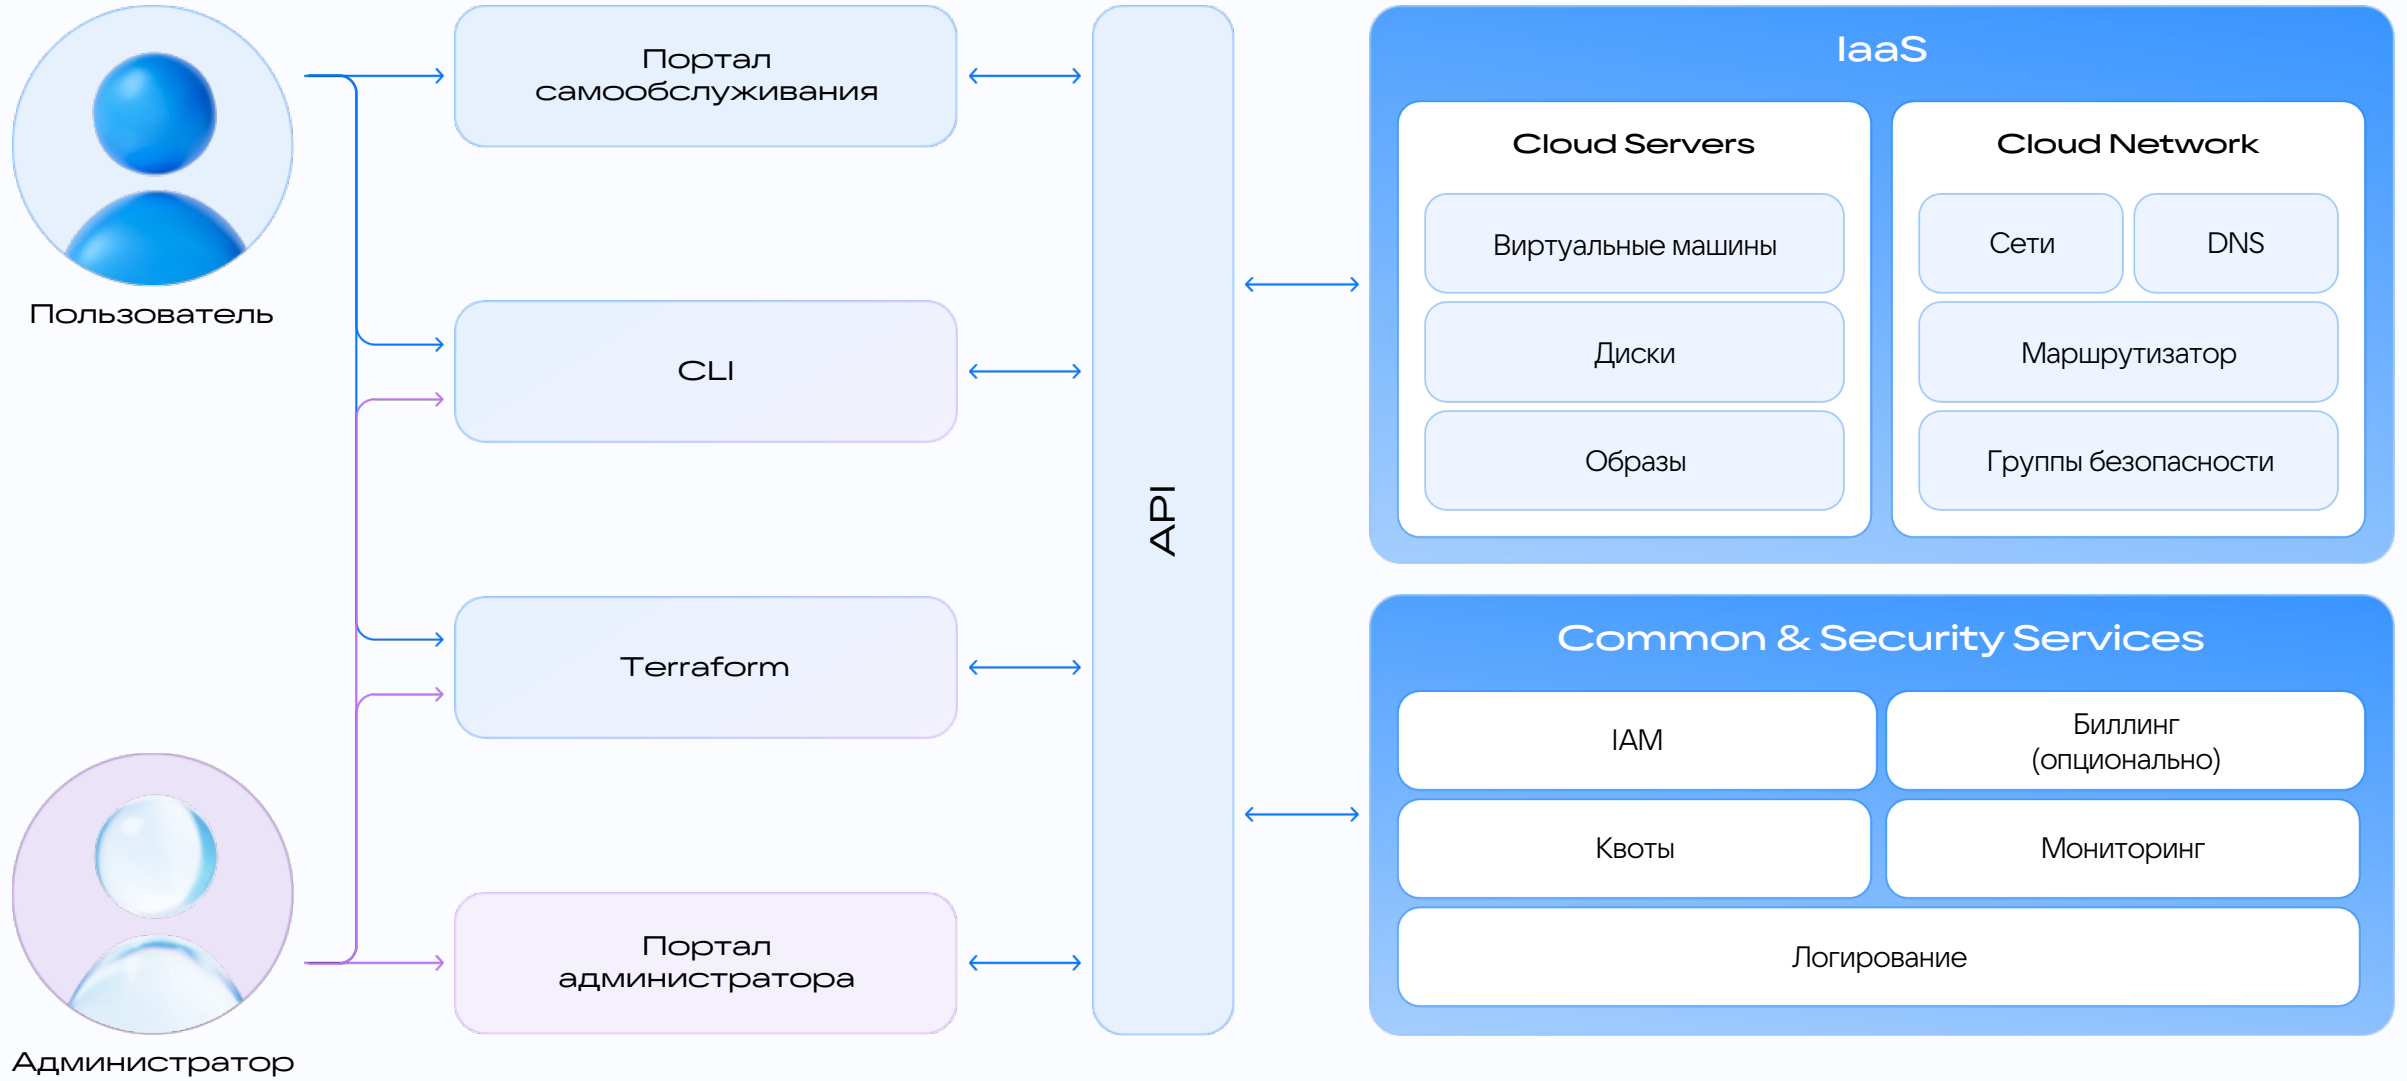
Пользователь

Администратор

Портал самообслуживания

CLI

Terraform

Портал администратора

API

IaaS

Cloud Servers

Виртуальные машины

Диски

Образы

Cloud Network

Сети

DNS

Маршрутизатор

Группы безопасности

Common & Security Services

IAM

Биллинг (опционально)

Квоты

Мониторинг

Логирование